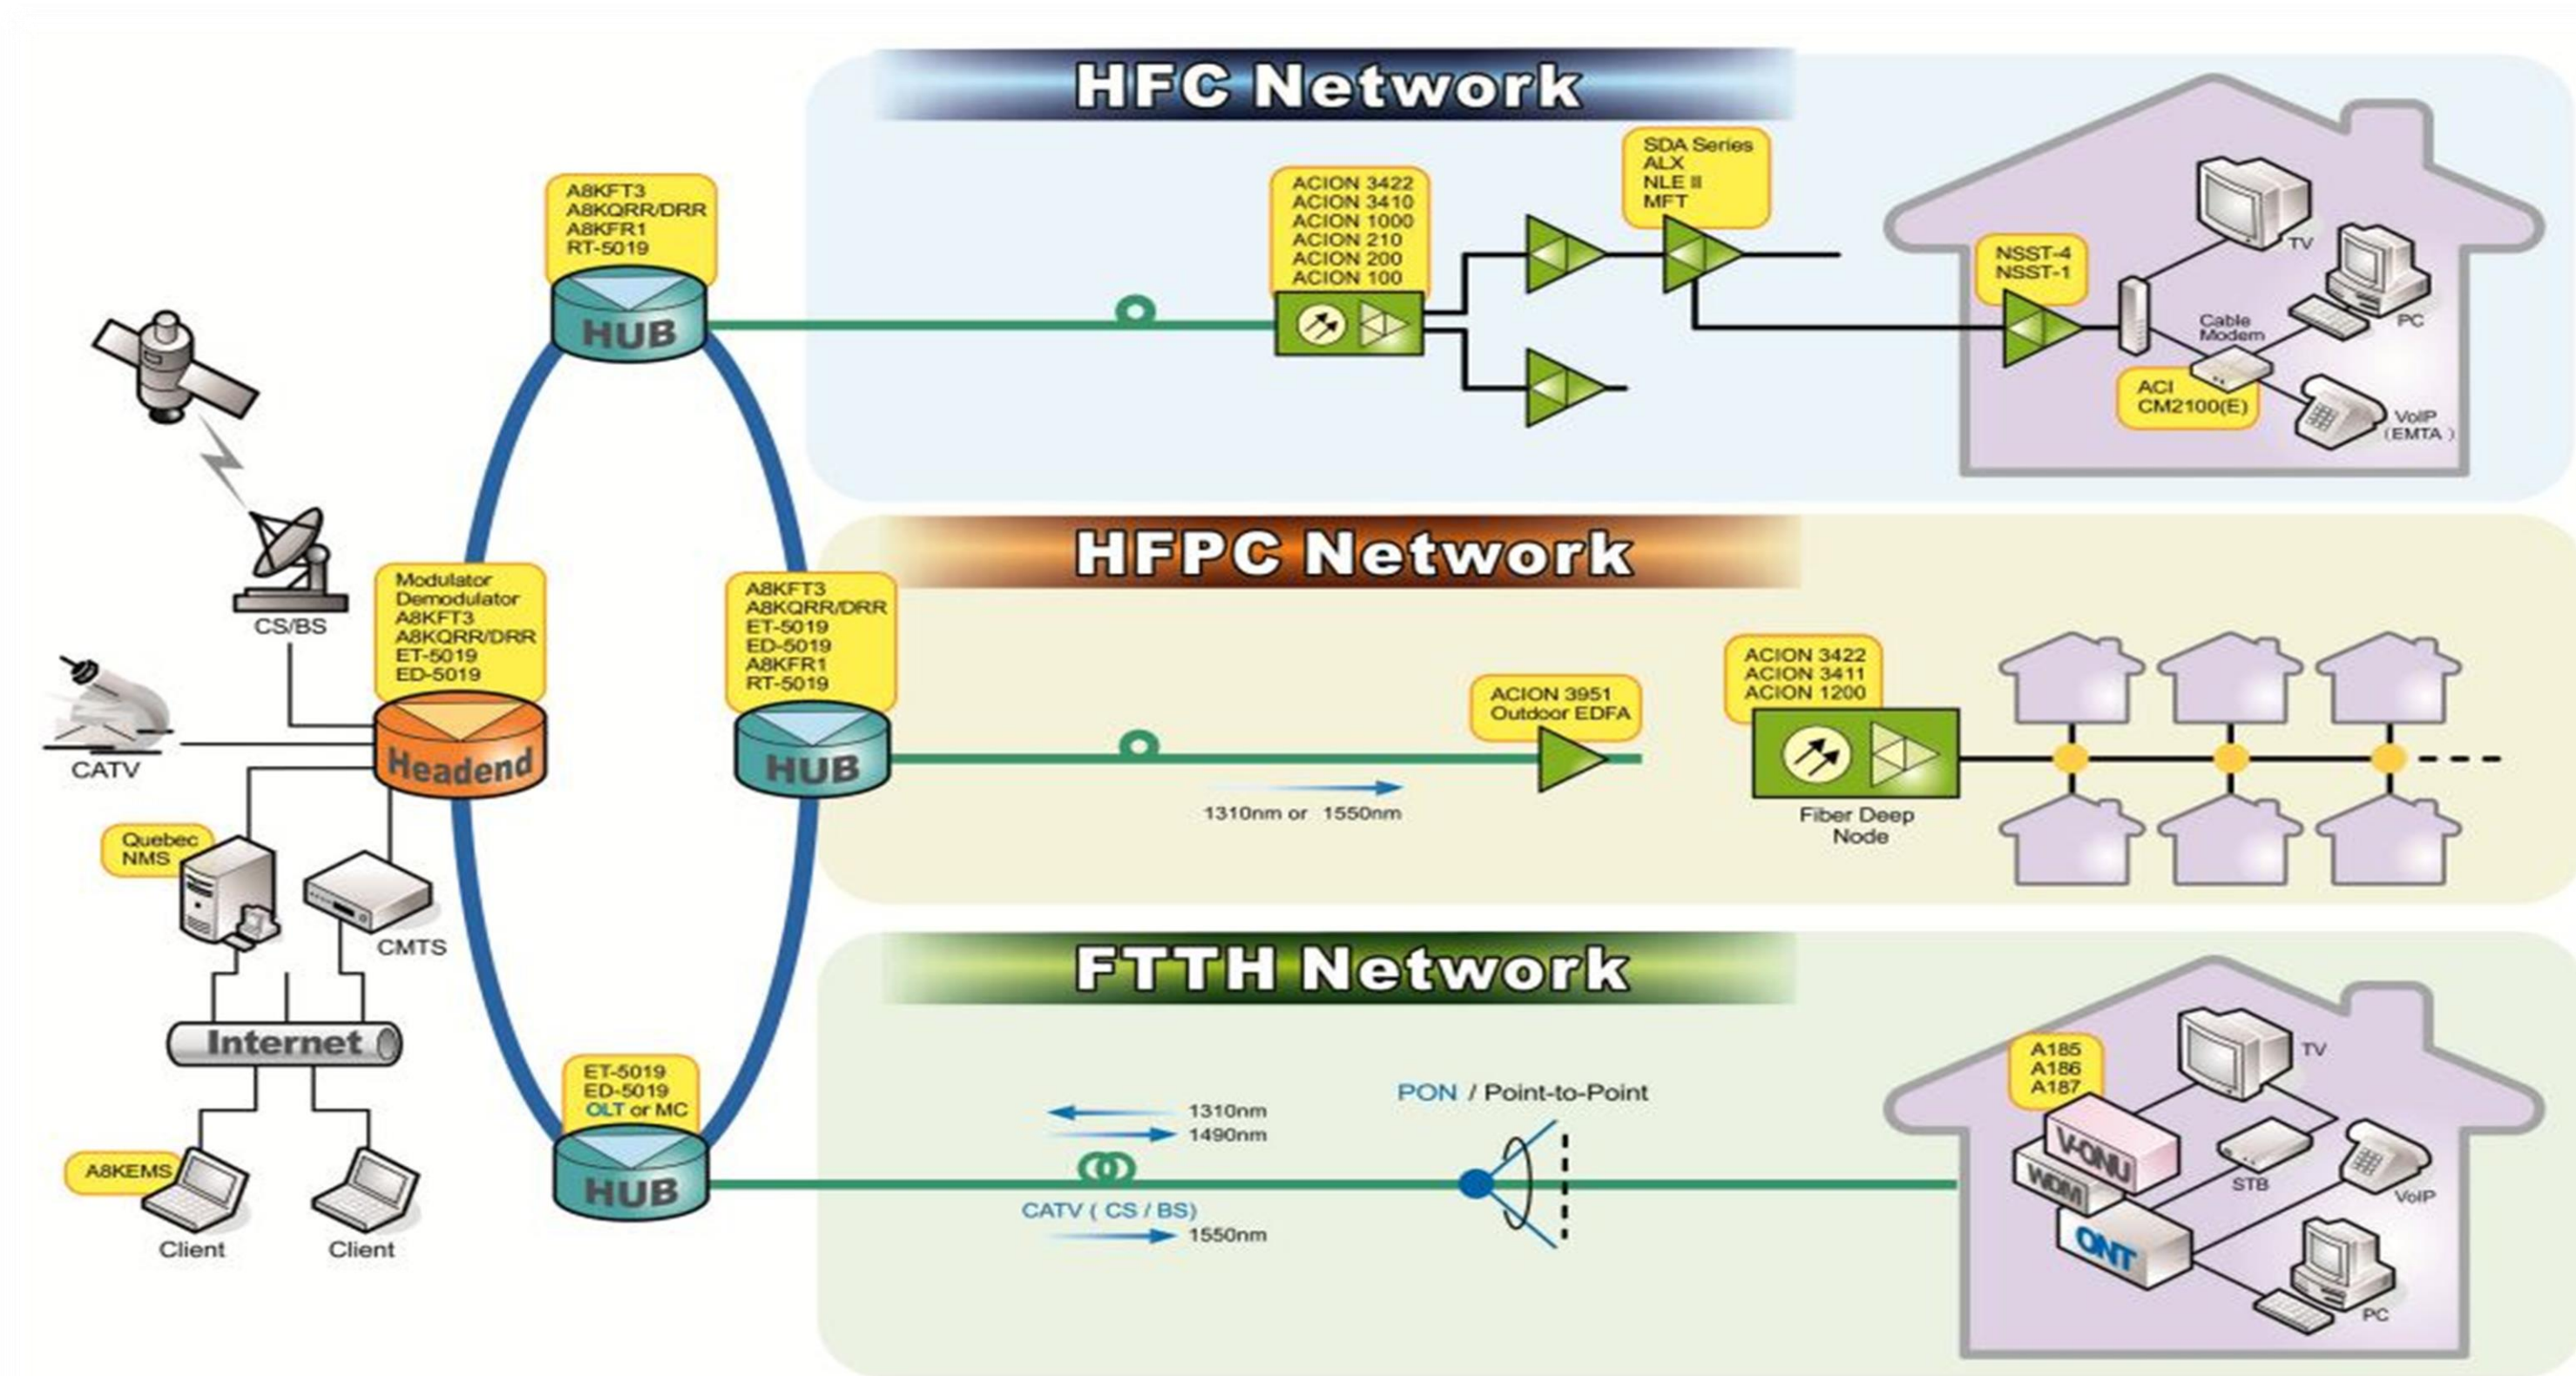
HFC Network

A8KFT3
A8KQRR/DRR
A8KFR1
RT-5019

HUB

ACION 3422
ACION 3410
ACION 1000
ACION 210
ACION 200
ACION 100

SDA Series
ALX
NLE II
MFT

NSST-4
NSST-1

TV

Cable Modem

PC

ACI
CM2100(E)

VoIP
(EMTA)

HFPC Network

CS/BS

Modulator
Demodulator
A8KFT3
A8KQRR/DRR
ET-5019
ED-5019

A8KFT3
A8KQRR/DRR
ET-5019
ED-5019
A8KFR1
RT-5019

CATV

Headend

HUB

ACION 3951
Outdoor EDFA

1310nm or 1550nm

ACION 3422
ACION 3411
ACION 1200

Fiber Deep Node

Quebec NMS

CMTS

FTTH Network

Internet

ET-5019
ED-5019
OLT or MC

HUB

1310nm
1490nm

CATV ( CS / BS)
1550nm

PON / Point-to-Point

A185
A186
A187

V-ONU
WDM
ONT

TV
STB
VoIP
PC

A8KEMS

Client
Client